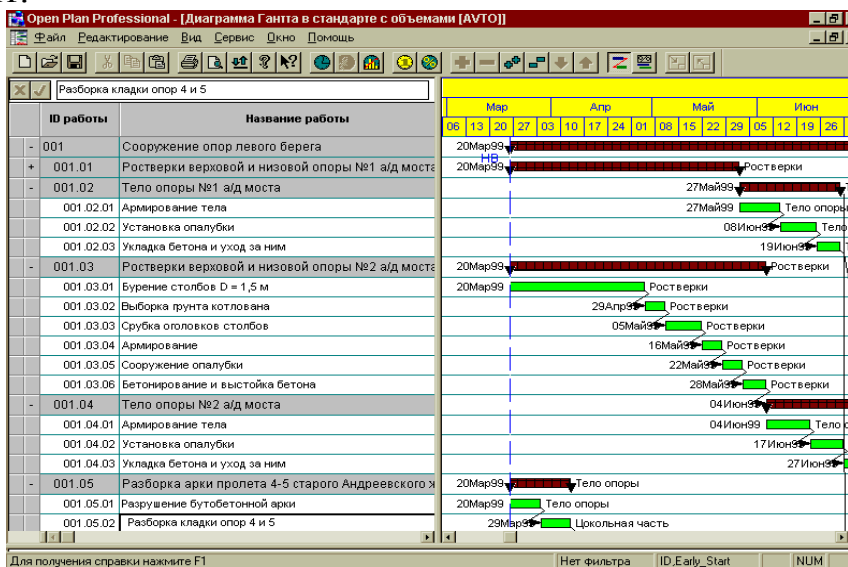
Open Plan Professional - [Диаграмма Гантта в стандарте с объемами [AVTO]]

Файл Редактирование Вид Сервис Окно Помощь

Разборка кладки опор 4 и 5

| | ID работы | Название работы |
|---|---|---|
| - | 001 | Сооружение опор левого берега |
| + | 001.01 | Ростверки верховой и низовой опоры №1 а/д моста |
| - | 001.02 | Тело опоры №1 а/д моста |
| | 001.02.01 | Армирование тела |
| | 001.02.02 | Установка опалубки |
| | 001.02.03 | Укладка бетона и уход за ним |
| - | 001.03 | Ростверки верховой и низовой опоры №2 а/д моста |
| | 001.03.01 | Бурение столбов D = 1,5 м |
| | 001.03.02 | Выборка грунта котлована |
| | 001.03.03 | Срубка оголовков столбов |
| | 001.03.04 | Армирование |
| | 001.03.05 | Сооружение опалубки |
| | 001.03.06 | Бетонирование и выстойка бетона |
| - | 001.04 | Тело опоры №2 а/д моста |
| | 001.04.01 | Армирование тела |
| | 001.04.02 | Установка опалубки |
| | 001.04.03 | Укладка бетона и уход за ним |
| - | 001.05 | Разборка арки пролета 4-5 старого Андреевского м |
| | 001.05.01 | Разрушение бутобетонной арки |
| | 001.05.02 | Разборка кладки опор 4 и 5 |

Мар Апр Май Июн
06 13 20 27 03 10 17 24 01 08 15 22 29 05 12 19 26

20Мар99
НВ
20Мар99 Ростверки
27Май99
27Май99 Тело опоры
08Июн99 Тело
19Июн99
20Мар99 Ростверки
20Мар99 Ростверки
29Апр99 Ростверки
05Май99 Ростверки
16Май99 Ростверки
22Май99 Ростверки
28Май99 Ростверки
04Июн99
04Июн99 Тело
17Июн99
27Июн99
20Мар99 Тело опоры
20Мар99 Тело опоры
29Мар99 Цокольная часть

Для получения справки нажмите F1 | Нет фильтра | ID,Early_Start | NUM